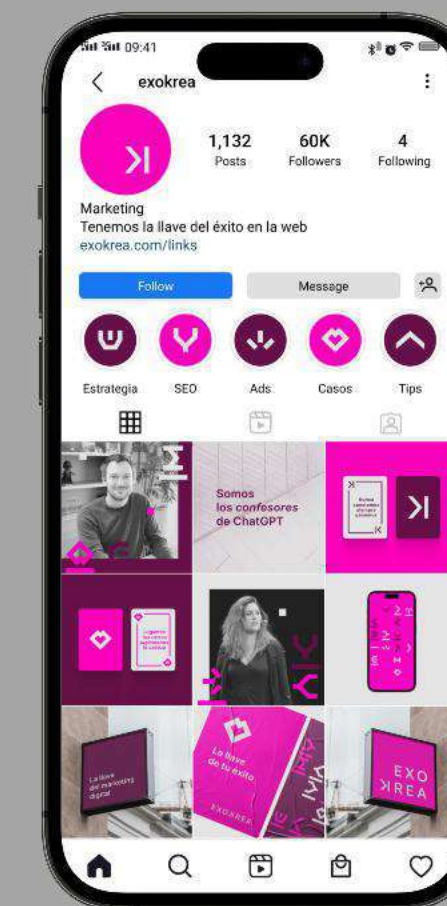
09:41

exokrea

1,132 Posts
60K Followers
4 Following

Marketing
Tenemos la llave del éxito en la web
exokrea.com/links

Follow
Message

Estrategia
SEO
Ads
Casos
Tips

Somos los confesores de ChatGPT

La llave del marketing digital

La llave de tu éxito

EXOKREA

EXO KREA